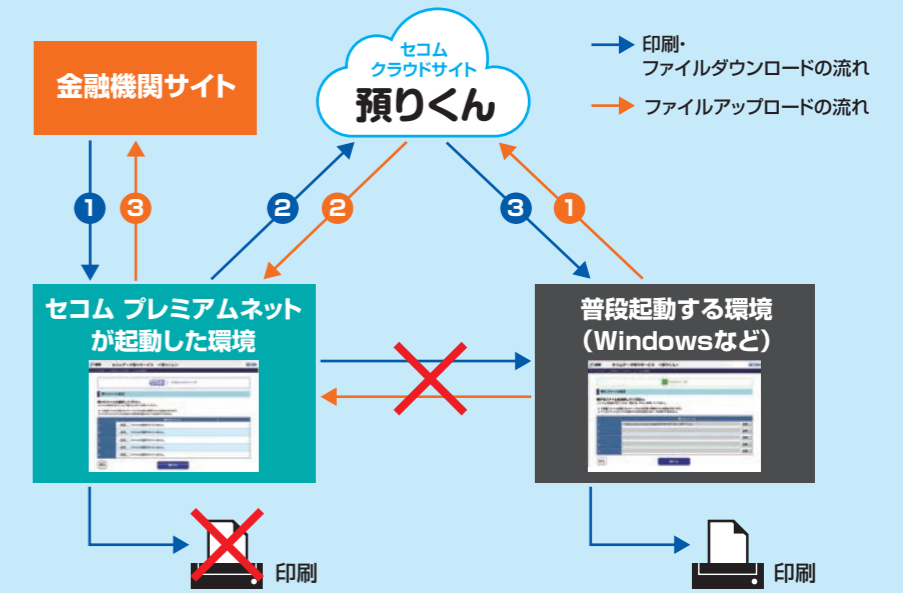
金融機関サイト

セコム
クラウドサイト
預りくん

印刷・
ファイルダウンロードの流れ

ファイルアップロードの流れ

1
3
2
2
3
1

セコム プレミアムネット
が起動した環境

普段起動する環境
（Windowsなど）

印刷

印刷